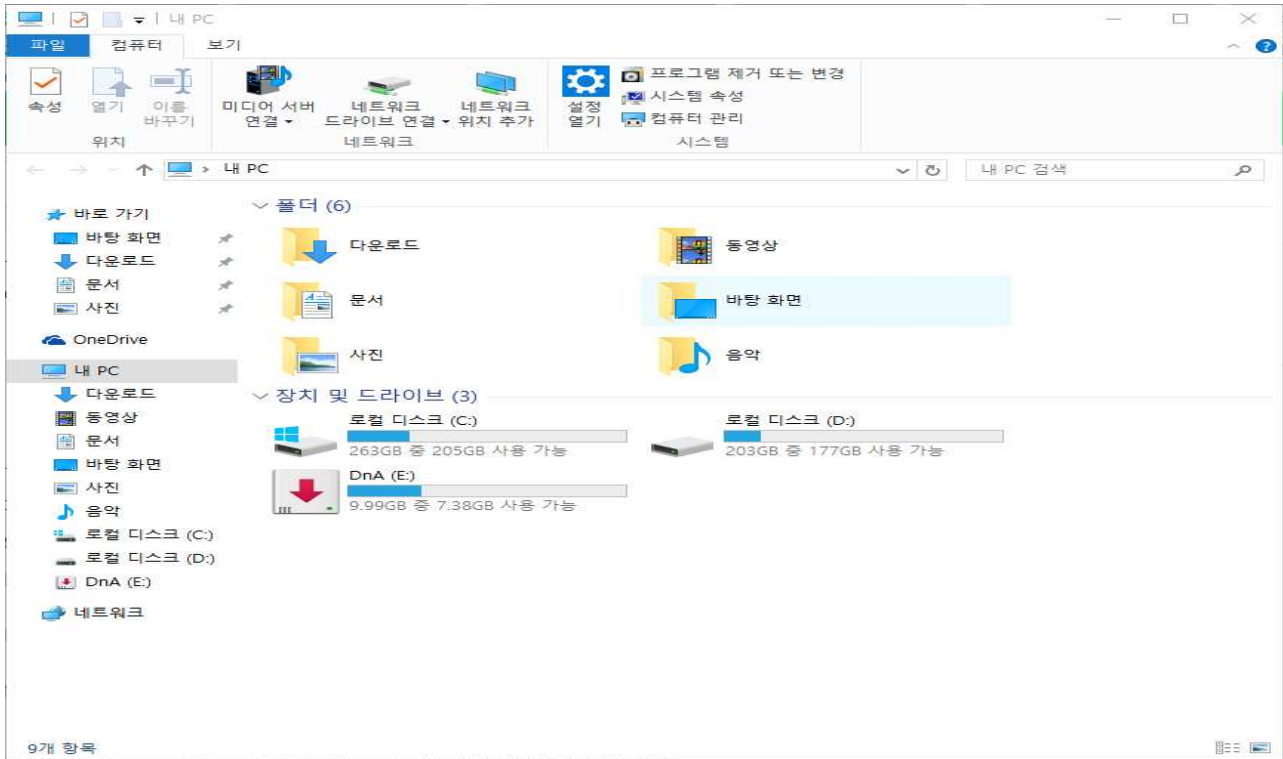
내 PC

파일
컴퓨터
보기

속성
열기
이름 바꾸기
위치

미디어 서버 연결
네트워크 드라이브 연결
네트워크 위치 추가
네트워크

설정 열기
프로그램 제거 또는 변경
시스템 속성
컴퓨터 관리
시스템

내 PC
내 PC 검색

바로 가기
바탕 화면
다운로드
문서
사진
OneDrive
내 PC
다운로드
동영상
문서
바탕 화면
사진
음악
로컬 디스크 (C:)
로컬 디스크 (D:)
DnA (E:)
네트워크

폴더 (6)
다운로드
동영상
문서
바탕 화면
사진
음악

장치 및 드라이브 (3)
로컬 디스크 (C:)
263GB 중 205GB 사용 가능
로컬 디스크 (D:)
203GB 중 177GB 사용 가능
DnA (E:)
9.99GB 중 7.38GB 사용 가능

9개 항목